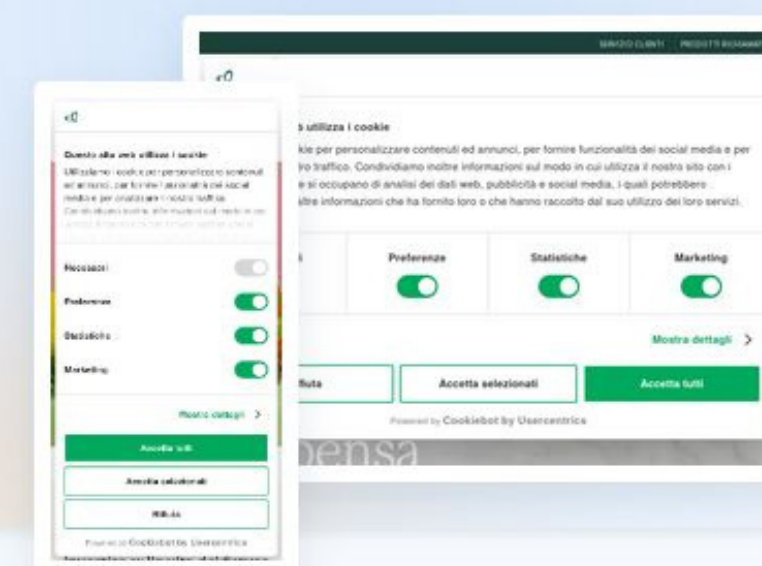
SERVIZIO CLIENTI | PRODOTTI RICHIAMATI

Questo sito web utilizza i cookie

Utilizziamo i cookie per personalizzare contenuti ed annunci, per fornire funzionalità dei social media e per analizzare il nostro traffico. Condividiamo inoltre informazioni sul modo in cui utilizza il nostro sito con i nostri partner che si occupano di analisi dei dati web, pubblicità e social media, i quali potrebbero combinarle con altre informazioni che ha fornito loro o che hanno raccolto dal suo utilizzo dei loro servizi.

Preferenze

Statistiche

Marketing

Mostra dettagli >

Rifiuta

Accetta selezionati

Accetta tutti

Powered by Cookiebot by Usercentrics

pensa

Questo sito web utilizza i cookie

Utilizziamo i cookie per personalizzare contenuti ed annunci, per fornire funzionalità dei social media e per analizzare il nostro traffico. Condividiamo inoltre informazioni sul modo in cui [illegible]

Necessari

Preferenze

Statistiche

Marketing

Mostra dettagli >

Accetta tutti

Accetta selezionati

Rifiuta

Powered by Cookiebot by Usercentrics